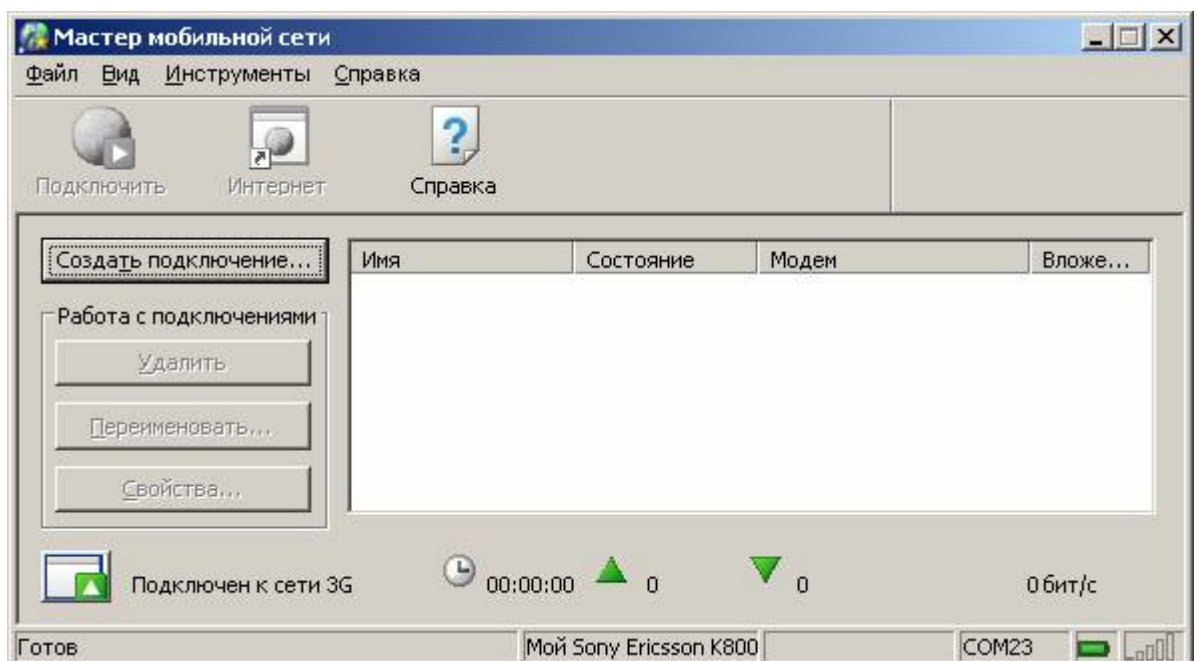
Мастер мобильной сети

Файл Вид Инструменты Справка

Подключить Интернет Справка

Создать подключение...

| Имя | Состояние | Модем | Вложе... |
|---|---|---|---|

Работа с подключениями

Удалить

Переименовать...

Свойства...

Подключен к сети 3G 00:00:00 0 0 0 бит/с

Готов Мой Sony Ericsson K800 COM23